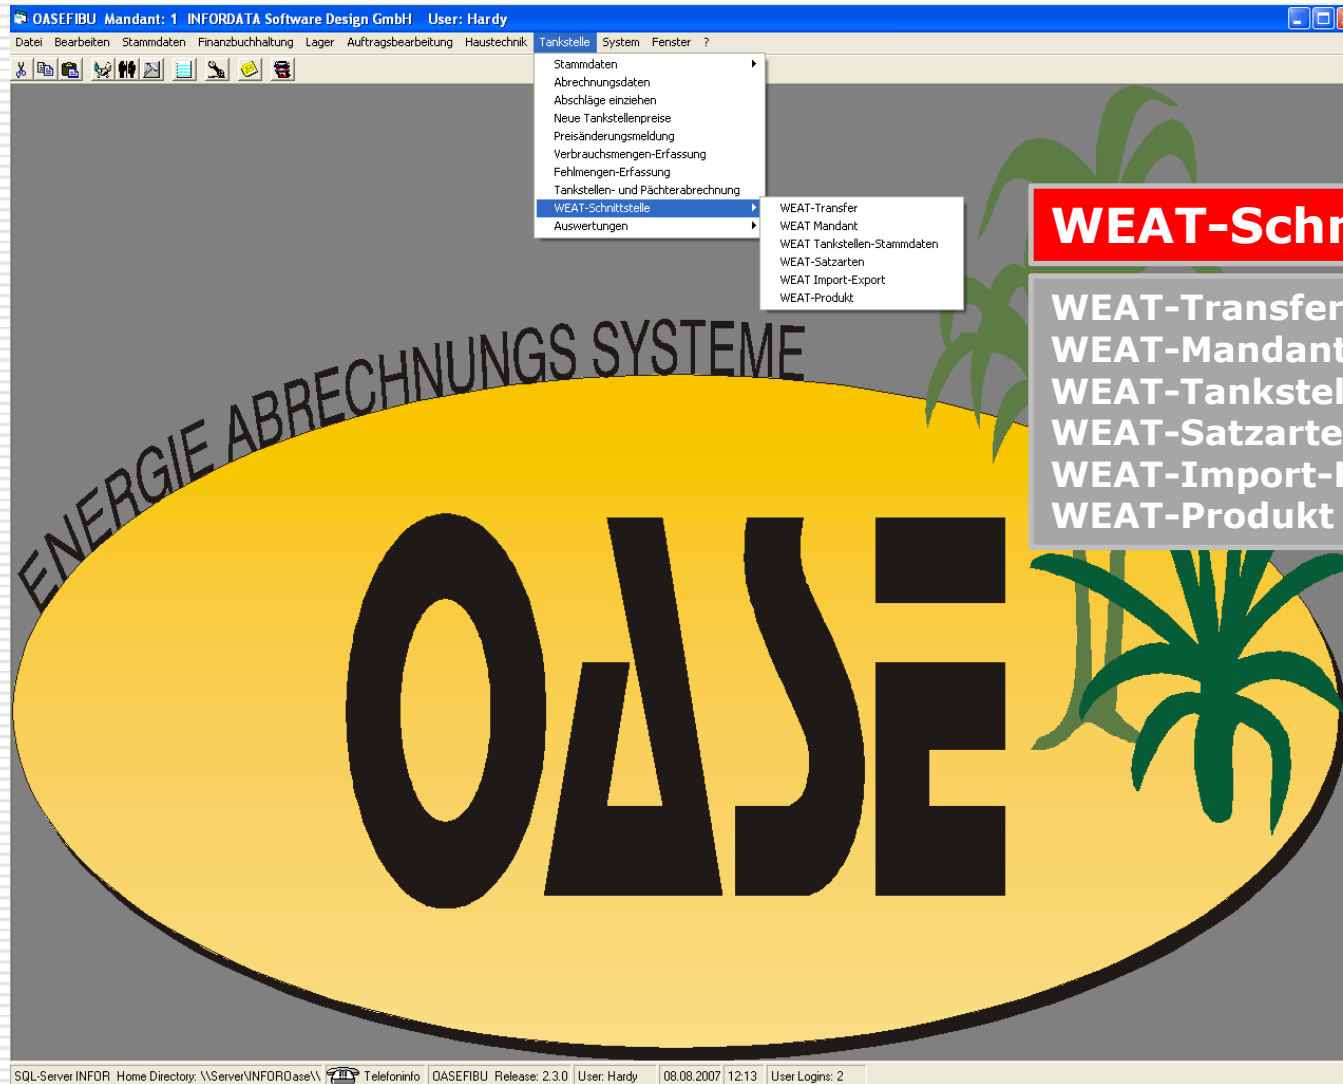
OASEFIBU Mandant: 1 INFORDATA Software Design GmbH User: Hardy

Datei Bearbeiten Stammdaten Finanzbuchhaltung Lager Auftragsbearbeitung Haustechnik Tankstelle System Fenster ?

Stammdaten
Abrechnungsdaten
Abschläge einziehen
Neue Tankstellenpreise
Preisänderungsmeldung
Verbrauchsmengen-Erfassung
Fehlmengen-Erfassung
Tankstellen- und Pächterabrechnung
WEAT-Schnittstelle
Auswertungen

WEAT-Transfer
WEAT Mandant
WEAT Tankstellen-Stammdaten
WEAT-Satzarten
WEAT Import-Export
WEAT-Produkt

WEAT-Schn

WEAT-Transfer
WEAT-Mandant
WEAT-Tankstel
WEAT-Satzarte
WEAT-Import-
WEAT-Produkt

ENERGIE ABRECHNUNGS SYSTEME

OASE

SQL-Server INFOR Home Directory: \\Server\INFOROase\\ Telefoninfo OASEFIBU Release: 2.3.0 User: Hardy 08.08.2007 12:13 User Logins: 2